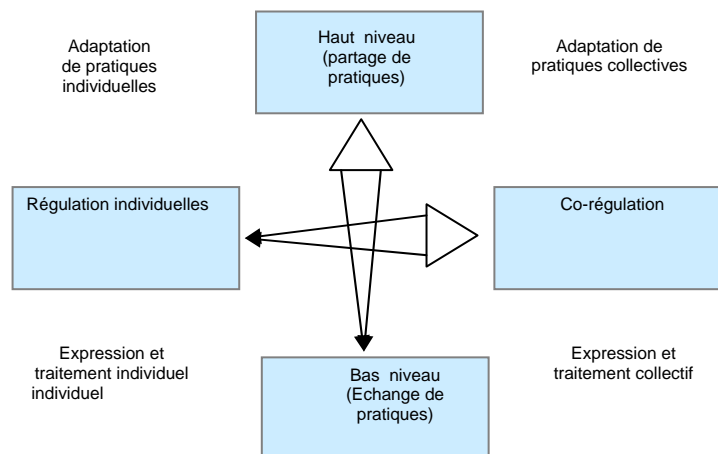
Adaptation de pratiques individuelles

Haut niveau (partage de pratiques)

Adaptation de pratiques collectives

Régulation individuelles

Co-régulation

Expression et traitement individuel individuel

Bas niveau (Echange de pratiques)

Expression et traitement collectif